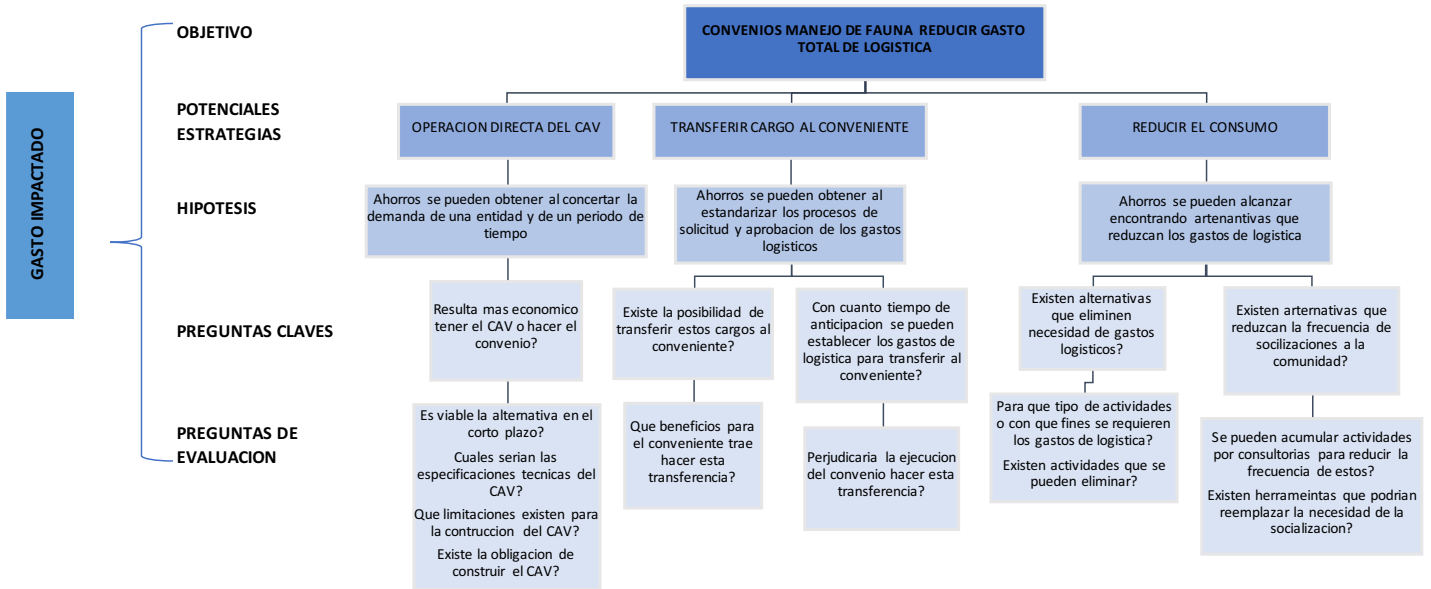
GASTO IMPACTADO

OBJETIVO

POTENCIALES ESTRATEGIAS

HIPOTESIS

PREGUNTAS CLAVES

PREGUNTAS DE EVALUACION

CONVENIOS MANEJO DE FAUNA REDUCIR GASTO TOTAL DE LOGISTICA

OPERACION DIRECTA DEL CAV

Ahorros se pueden obtener al concertar la demanda de una entidad y de un periodo de tiempo

Resulta mas economico tener el CAV o hacer el convenio?

Es viable la alternativa en el corto plazo?

Cuales serian las especificaciones tecnicas del CAV?

Que limitaciones existen para la contruccion del CAV?

Existe la obligacion de construir el CAV?

TRANSFERIR CARGO AL CONVENIENTE

Ahorros se pueden obtener al estandarizar los procesos de solicitud y aprobacion de los gastos logisticos

Existe la posibilidad de transferir estos cargos al conveniente?

Que beneficios para el conveniente trae hacer esta transferencia?

Con cuanto tiempo de anticipacion se pueden establecer los gastos de logistica para transferir al conveniente?

Perjudicaria la ejecucion del convenio hacer esta transferencia?

REDUCIR EL CONSUMO

Ahorros se pueden alcanzar encontrando artenantivas que reduzcan los gastos de logistica

Existen alternativas que eliminen necesidad de gastos logisticos?

Para que tipo de actividades o con que fines se requieren los gastos de logistica?

Existen actividades que se pueden eliminar?

Existen arternativas que reduzcan la frecuencia de socilizaciones a la comunidad?

Se pueden acumular actividades por consultorias para reducir la frecuencia de estos?

Existen herrameintas que podrian reemplazar la necesidad de la socializacion?